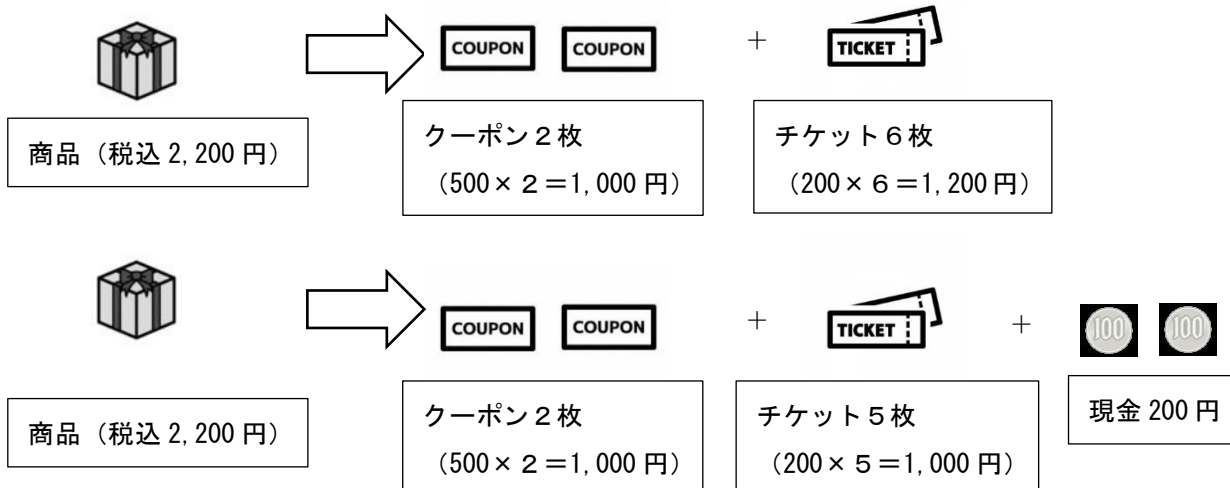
COUPON COUPON ＋ TICKET

商品（税込 2,200 円）

クーポン２枚
（500×２＝1,000 円）

チケット６枚
（200×６＝1,200 円）

COUPON COUPON ＋ TICKET ＋ 100 100

商品（税込 2,200 円）

クーポン２枚
（500×２＝1,000 円）

チケット５枚
（200×５＝1,000 円）

現金 200 円